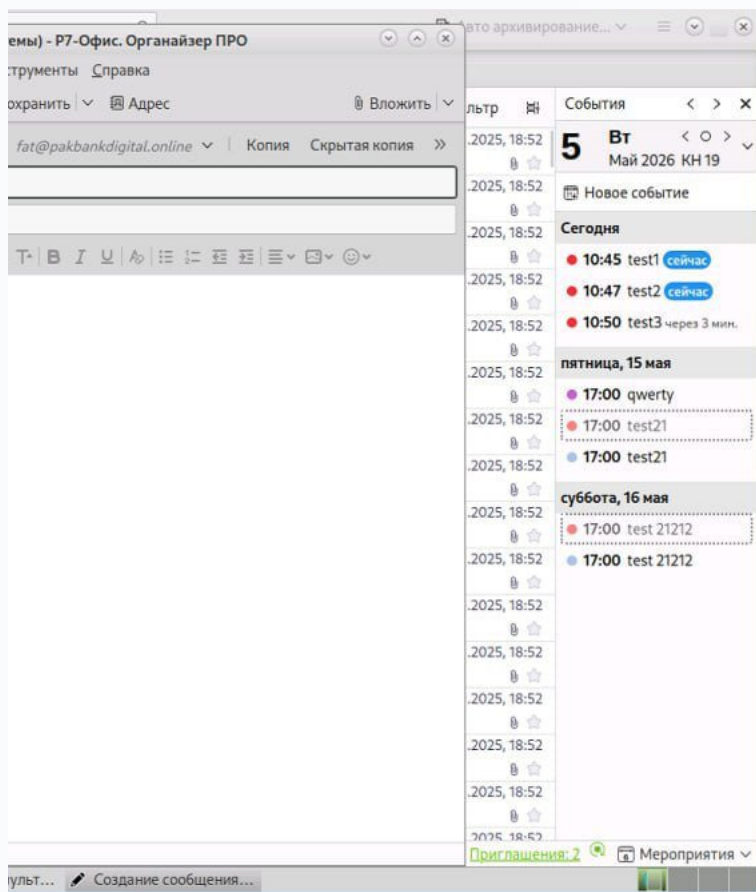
Авто архивирование...

емы) - Р7-Офис. Органайзер ПРО

струменты Справка

охранить Адрес Вложить

fat@pakbankdigital.online Копия Скрытая копия »

льтр

.2025, 18:52
.2025, 18:52
.2025, 18:52
.2025, 18:52
.2025, 18:52
.2025, 18:52
.2025, 18:52
.2025, 18:52
.2025, 18:52
.2025, 18:52
.2025, 18:52
.2025, 18:52
.2025, 18:52
.2025, 18:52
.2025, 18:52
.2025, 18:52
2025 18:52

События

5 Вт
Май 2026 КН 19

Новое событие

Сегодня

10:45 test1 сейчас
10:47 test2 сейчас
10:50 test3 через 3 мин.

пятница, 15 мая

17:00 qwerty
17:00 test21
17:00 test21

суббота, 16 мая

17:00 test 21212
17:00 test 21212

Приглашения: 2 Мероприятия

ульт... Создание сообщения...